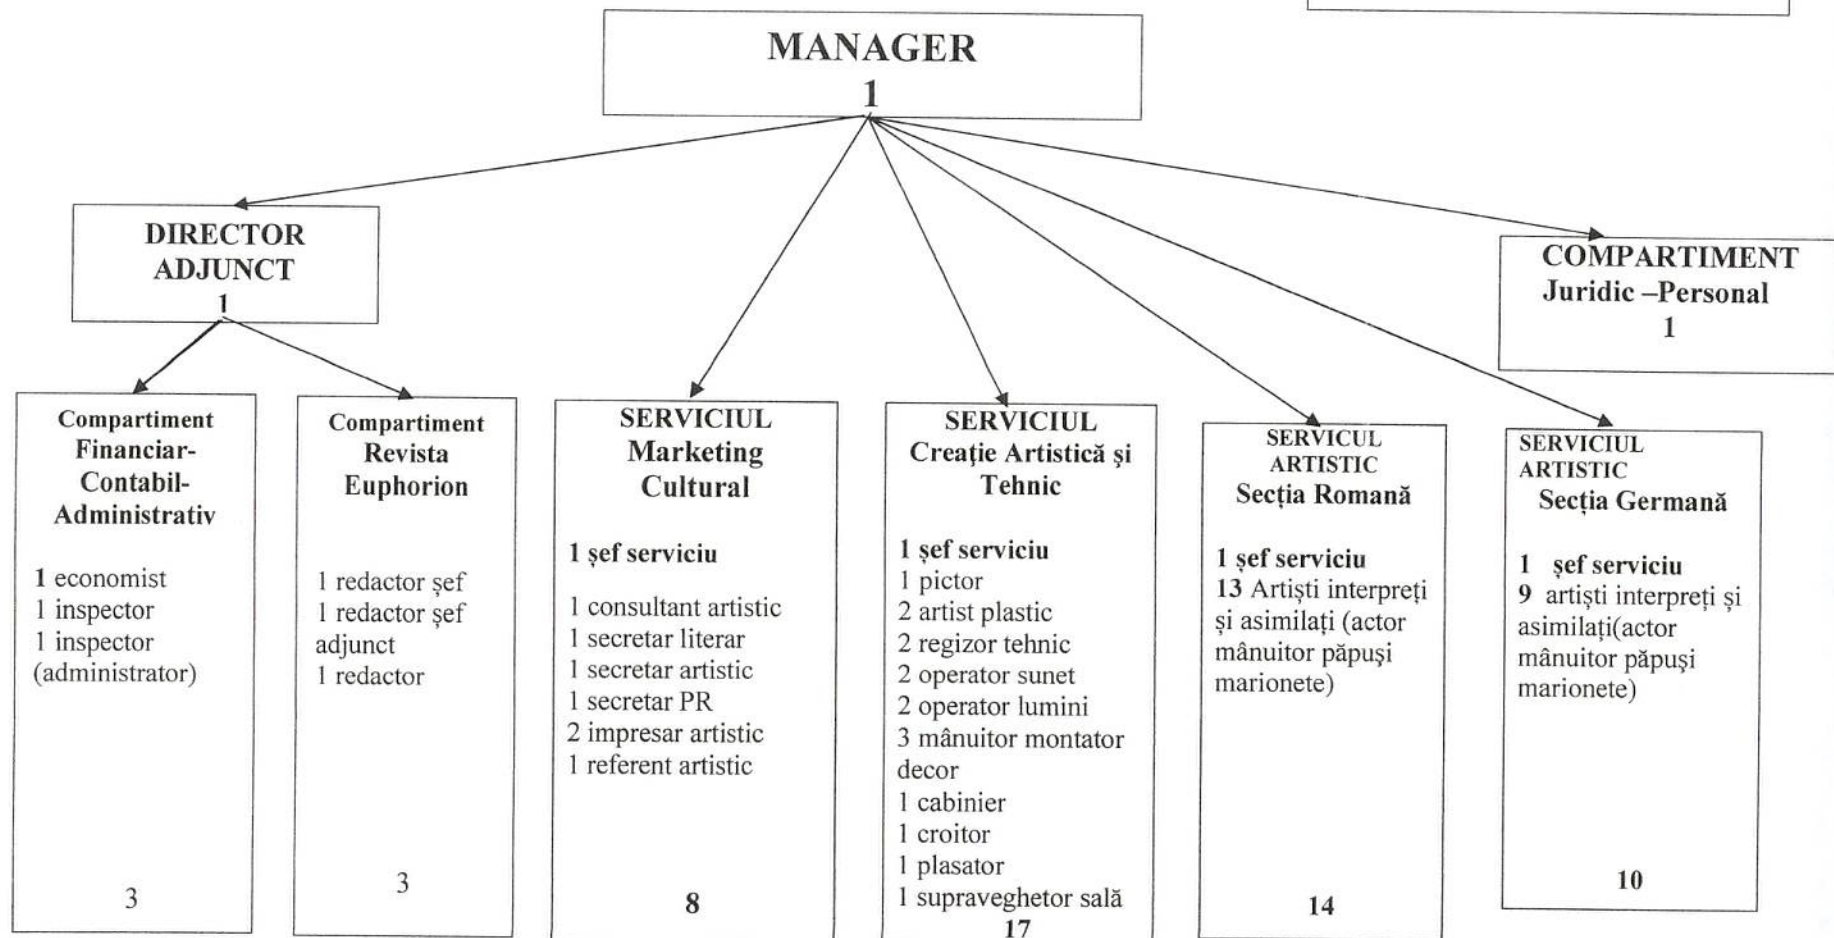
MANAGER
1

DIRECTOR ADJUNCT
1

COMPARTIMENT Juridic –Personal
1

Compartiment Financiar-Contabil-Administrativ

1 economist
1 inspector
1 inspector (administrator)

3

Compartiment Revista Euphorion

1 redactor şef
1 redactor şef adjunct
1 redactor

3

SERVICIUL Marketing Cultural

1 şef serviciu

1 consultant artistic
1 secretar literar
1 secretar artistic
1 secretar PR
2 impresar artistic
1 referent artistic

8

SERVICIUL Creaţie Artistică şi Tehnic

1 şef serviciu
1 pictor
2 artist plastic
2 regizor tehnic
2 operator sunet
2 operator lumini
3 mânuitor montator decor
1 cabinier
1 croitor
1 plasator
1 supraveghetor sală
17

SERVICUL ARTISTIC
Secţia Romană

1 şef serviciu
13 Artişti interpreţi şi asimilaţi (actor mânuitor păpuşi marionete)

14

SERVICIUL ARTISTIC
Secţia Germană

1 şef serviciu
9 artişti interpreţi şi asimilaţi(actor mânuitor păpuşi marionete)

10